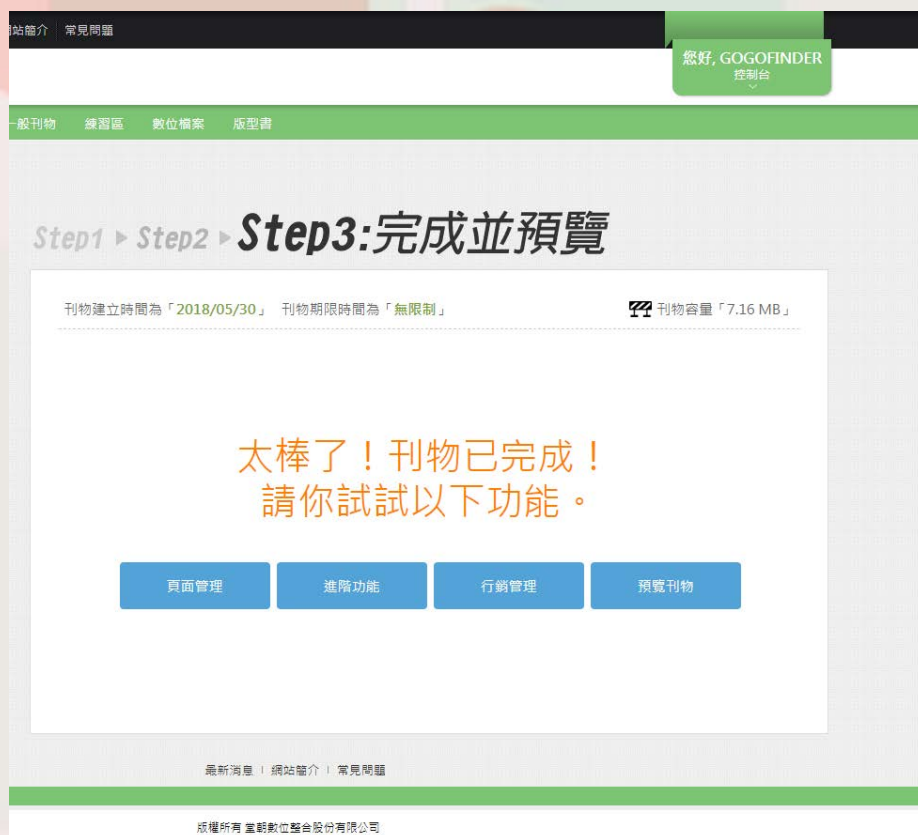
站簡介 | 常見問題

您好, GOGOFINDER
控制台

一般刊物 練習區 數位檔案 版型書

Step1 ▸ Step2 ▸ Step3:完成並預覽

刊物建立時間為「2018/05/30」 刊物期限時間為「無限制」

刊物容量「7.16 MB」

太棒了!刊物已完成!
請你試試以下功能。

頁面管理 進階功能 行銷管理 預覽刊物

最新消息 | 網站簡介 | 常見問題

版權所有 當朝數位整合股份有限公司